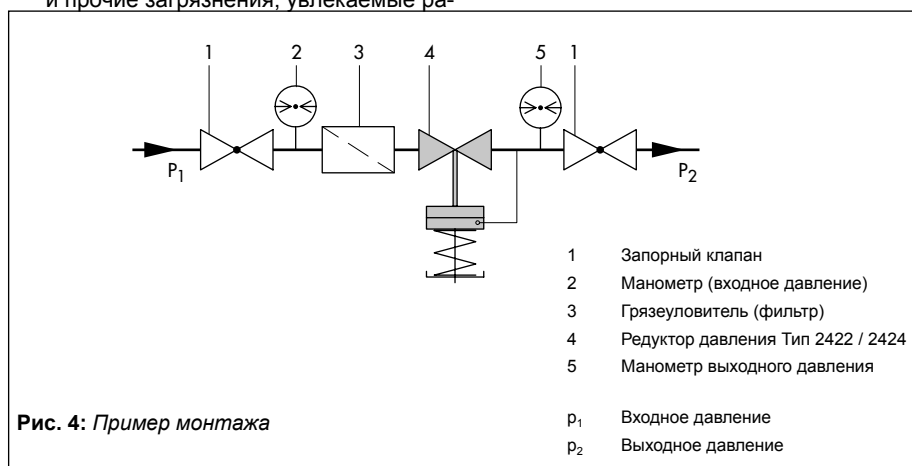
и прочие загрязнения, увлекаемые ра-

1 2 3 4 5 1

$P_1$

$P_2$

1 Запорный клапан
2 Манометр (входное давление)
3 Грязеуловитель (фильтр)
4 Редуктор давления Тип 2422 / 2424
5 Манометр выходного давления

**Рис. 4:** *Пример монтажа*

$p_1$ Входное давление
$p_2$ Выходное давление